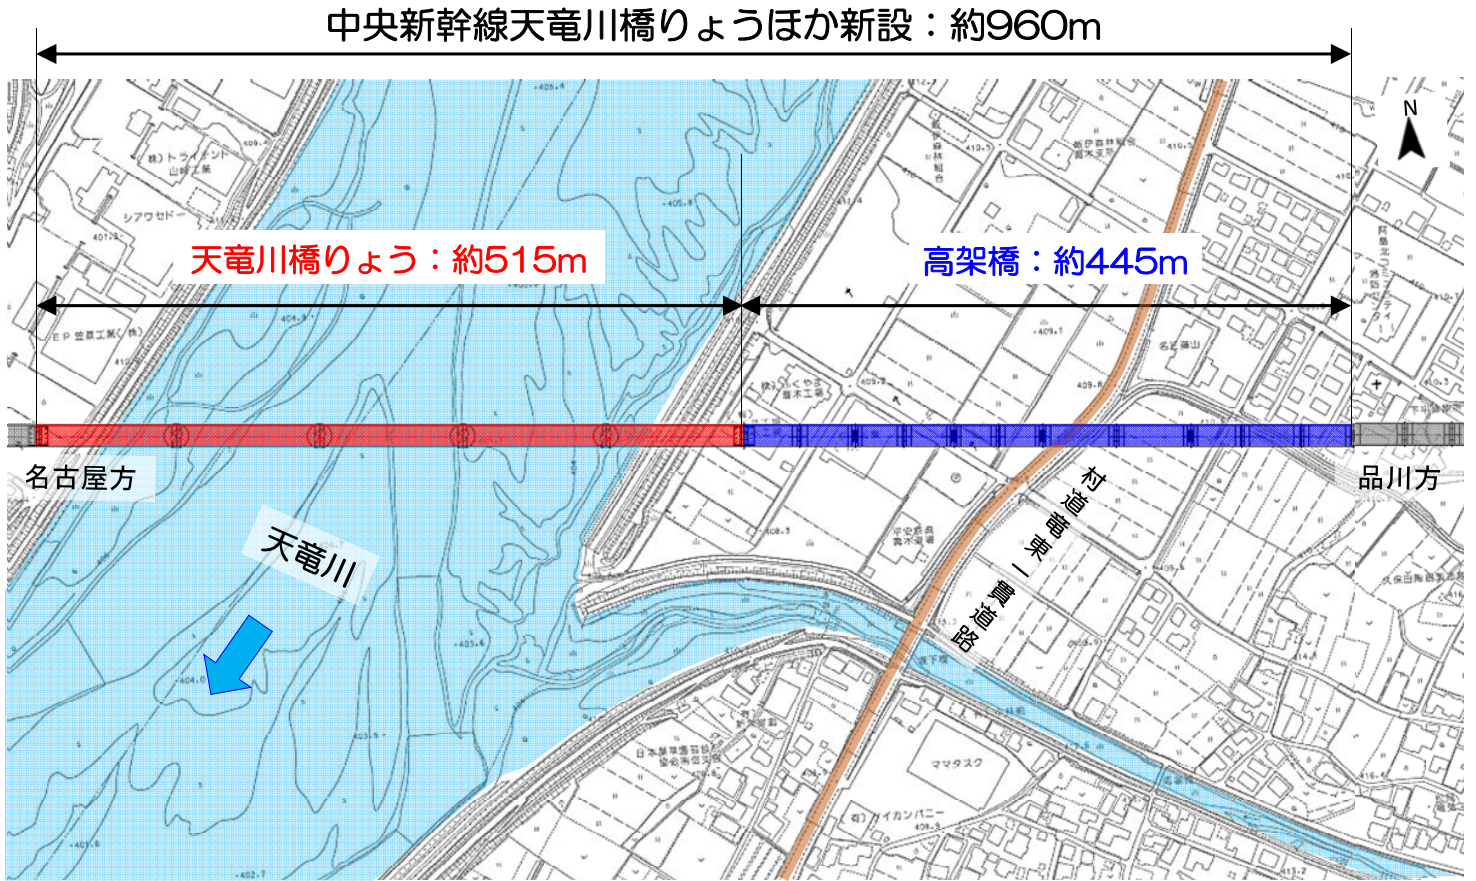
中央新幹線天竜川橋りょうほか新設：約960m

天竜川橋りょう：約515m

高架橋：約445m

N

名古屋方

品川方

天竜川

村道竜東一貫道路

(株)トライアンド 山幹工業

シアワセドー

EP 並原工業(株)

名古屋山

ママタスク

(株)ケイカンパニー